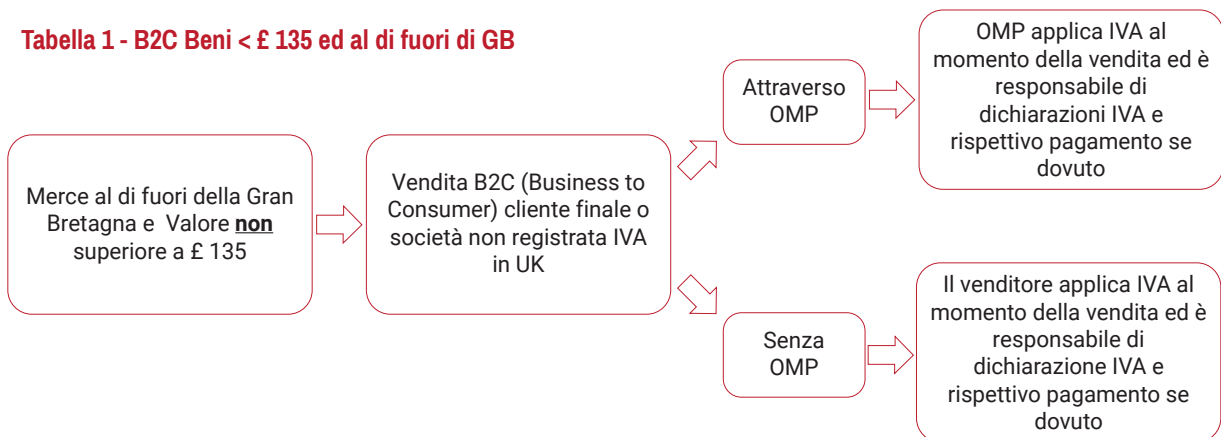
Tabella 1 - B2C Beni < £ 135 ed al di fuori di GB

Merce al di fuori della Gran Bretagna e Valore **non** superiore a £ 135

Vendita B2C (Business to Consumer) cliente finale o società non registrata IVA in UK

Attraverso OMP

OMP applica IVA al momento della vendita ed è responsabile di dichiarazioni IVA e rispettivo pagamento se dovuto

Senza OMP

Il venditore applica IVA al momento della vendita ed è responsabile di dichiarazione IVA e rispettivo pagamento se dovuto